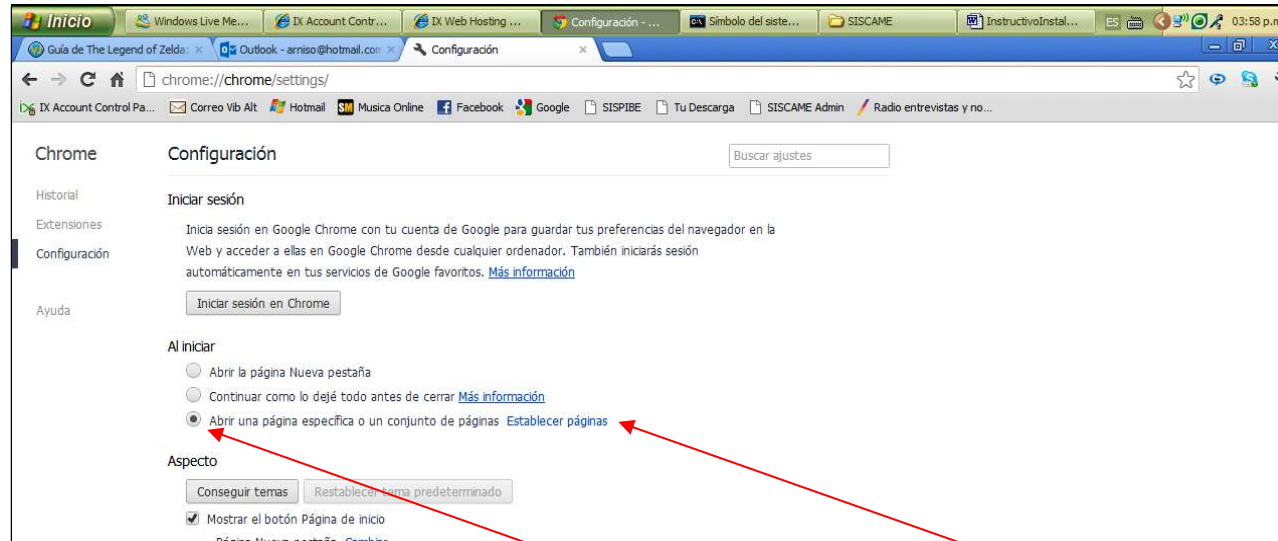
Inicio | Windows Live Me... | IX Account Contr... | IX Web Hosting ... | Configuración - ... | Símbolo del siste... | SISCAME | InstructivoInstal... | ES | 03:58 p.m

Guía de The Legend of Zelda: × | Outlook - arniso@hotmail.com × | Configuración ×

chrome://chrome/settings/

IX Account Control Pa... | Correo Vib Alt | Hotmail | Musica Online | Facebook | Google | SISPIBE | Tu Descarga | SISCAME Admin | Radio entrevistas y no...

Chrome

Historial

Extensiones

Configuración

Ayuda

Configuración

Buscar ajustes

Iniciar sesión

Inicia sesión en Google Chrome con tu cuenta de Google para guardar tus preferencias del navegador en la Web y acceder a ellas en Google Chrome desde cualquier ordenador. También iniciarás sesión automáticamente en tus servicios de Google favoritos. Más información

Iniciar sesión en Chrome

Al iniciar

Abrir la página Nueva pestaña

Continuar como lo dejé todo antes de cerrar Más información

Abrir una página específica o un conjunto de páginas Establecer páginas

Aspecto

Conseguir temas | Restablecer tema predeterminado

Mostrar el botón Página de inicio

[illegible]